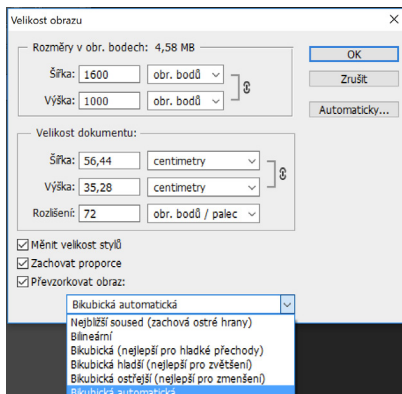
Velikost obrazu

Rozměry v obr. bodech: 4,58 MB

Šířka: 1600 obr. bodů

Výška: 1000 obr. bodů

OK

Zrušit

Automaticky...

Velikost dokumentu:

Šířka: 56,44 centimetry

Výška: 35,28 centimetry

Rozlišení: 72 obr. bodů / palec

Měnit velikost stylů

Zachovat proporce

Převzorkovat obraz:

Bikubická automatická

Nejbližší soused (zachová ostré hrany)
Bilineární
Bikubická (nejlepší pro hladké přechody)
Bikubická hladší (nejlepší pro zvětšení)
Bikubická ostřejší (nejlepší pro zmenšení)
Bikubická automatická